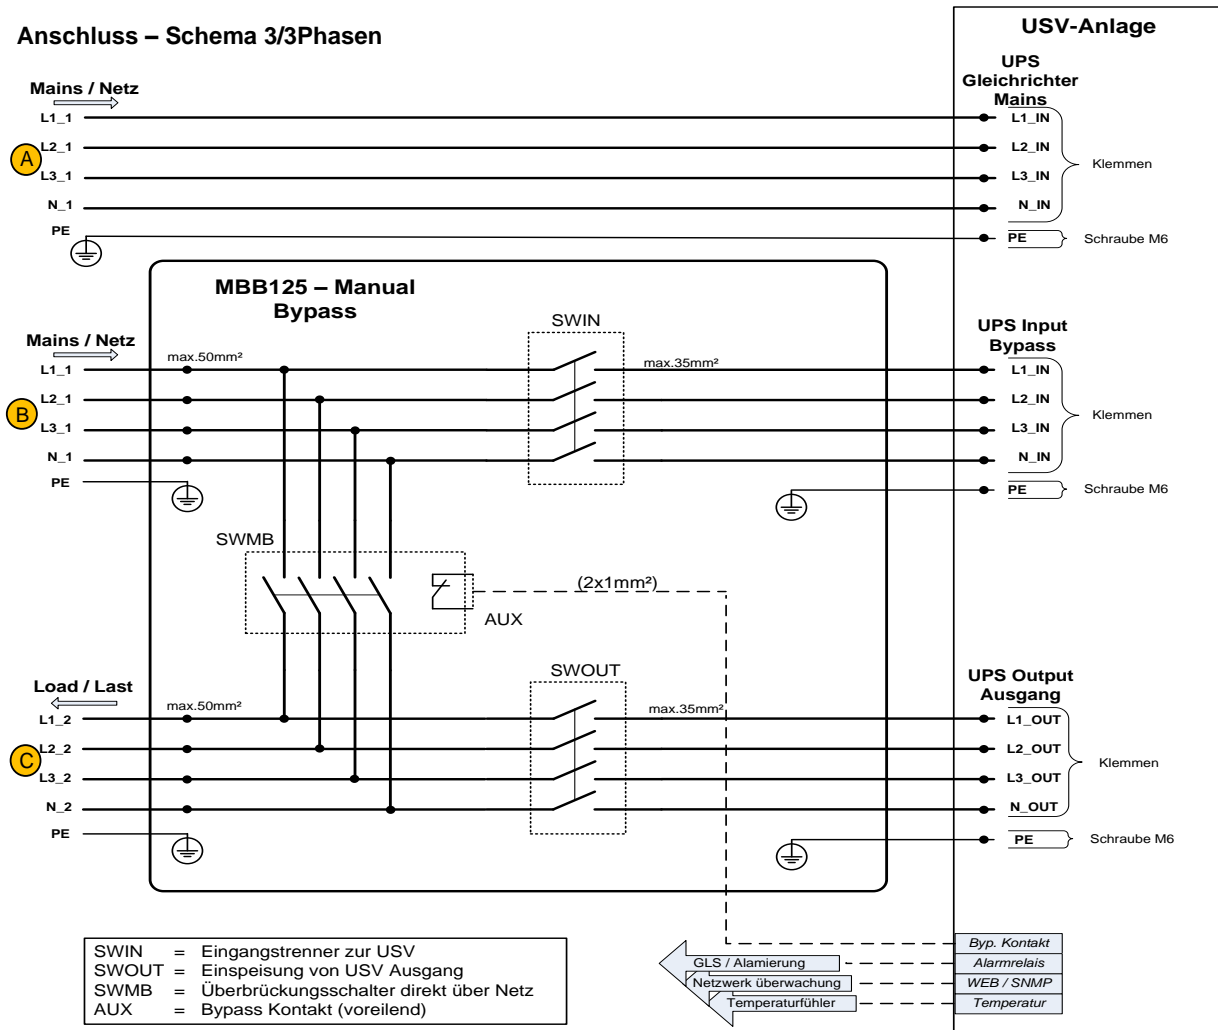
Anschluss – Schema 3/3Phasen

USV-Anlage

Mains / Netz
L1_1
A
L2_1
L3_1
N_1
PE

UPS
Gleichrichter
Mains
L1_IN
L2_IN
L3_IN
N_IN
Klemmen
PE
Schraube M6

MBB125 – Manual
Bypass

SWIN

Mains / Netz
max.50mm²
max.35mm²
L1_1
B
L2_1
L3_1
N_1
PE

UPS Input
Bypass
L1_IN
L2_IN
L3_IN
N_IN
Klemmen
PE
Schraube M6

SWMB
(2x1mm²)
AUX

SWOUT

Load / Last
max.50mm²
max.35mm²
L1_2
C
L2_2
L3_2
N_2
PE

UPS Output
Ausgang
L1_OUT
L2_OUT
L3_OUT
N_OUT
Klemmen
PE
Schraube M6

| | | |
|---|---|---|
| SWIN | = | Eingangstrenner zur USV |
| SWOUT | = | Einspeisung von USV Ausgang |
| SWMB | = | Überbrückungsschalter direkt über Netz |
| AUX | = | Bypass Kontakt (voreilend) |

Byp. Kontakt
GLS / Alamierung
Alarmrelais
Netzwerk überwachung
WEB / SNMP
Temperaturfühler
Temperatur